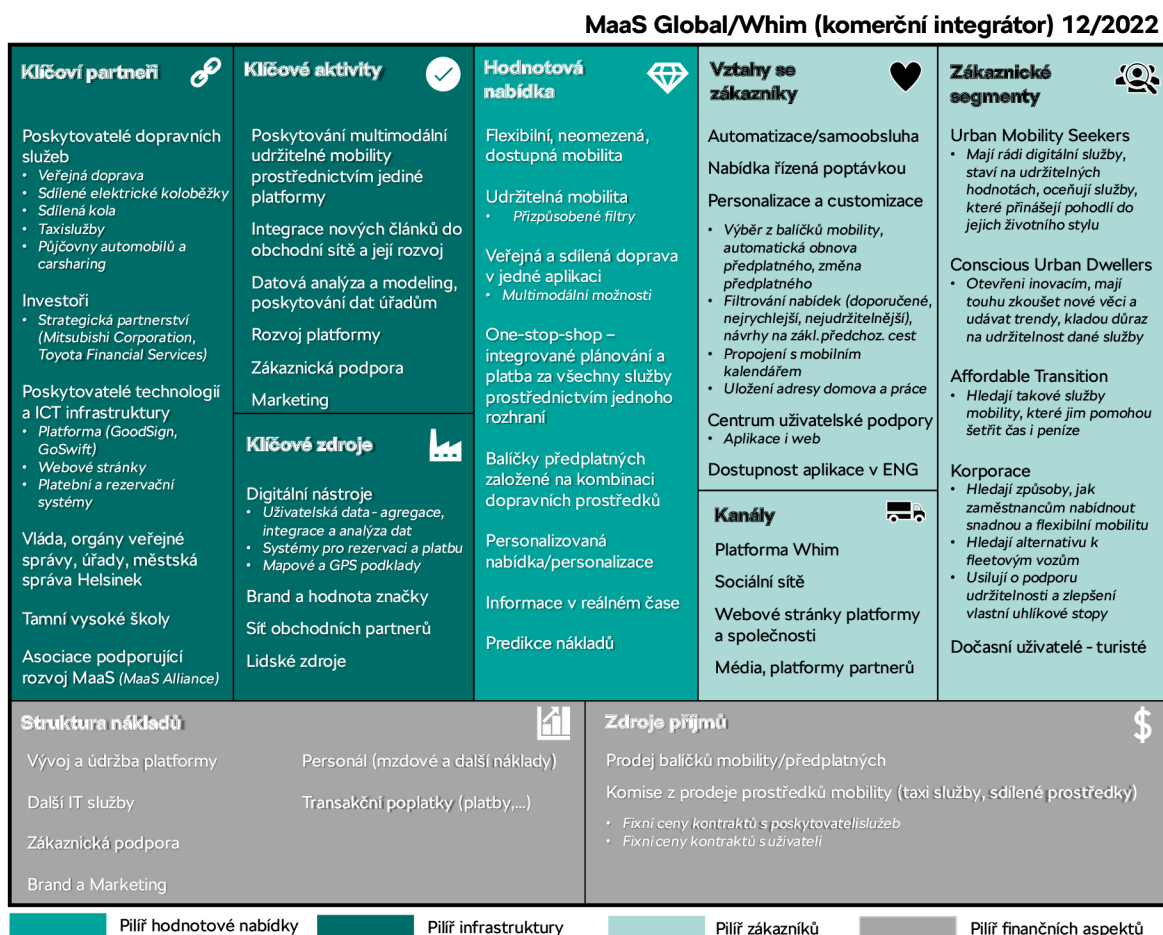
MaaS Global/Whim (komerční integrátor) 12/2022

Klíčoví partneři

Poskytovatelé dopravních služeb
- Veřejná doprava
- Sdílené elektrické koloběžky
- Sdílená kola
- Taxislužby
- Půjčovny automobilů a carsharing

Investoři
- Strategická partnerství (Mitsubishi Corporation, Toyota Financial Services)

Poskytovatelé technologií a ICT infrastruktury
- Platforma (GoodSign, GoSwift)
- Webové stránky
- Platební a rezervační systémy

Vláda, orgány veřejné správy, úřady, městská správa Helsinek

Tamní vysoké školy

Asociace podporující rozvoj MaaS (MaaS Alliance)

Klíčové aktivity

Poskytování multimodální udržitelné mobility prostřednictvím jediné platformy

Integrace nových článků do obchodní sítě a její rozvoj

Datová analýza a modeling, poskytování dat úřadům

Rozvoj platformy

Zákaznická podpora

Marketing

Klíčové zdroje

Digitální nástroje
- Uživatelská data - agregace, integrace a analýza dat
- Systémy pro rezervaci a platbu
- Mapové a GPS podklady

Brand a hodnota značky

Síť obchodních partnerů

Lidské zdroje

Hodnotová nabídka

Flexibilní, neomezená, dostupná mobilita

Udržitelná mobilita
- Přizpůsobené filtry

Veřejná a sdílená doprava v jedné aplikaci
- Multimodální možnosti

One-stop-shop – integrované plánování a platba za všechny služby prostřednictvím jednoho rozhraní

Balíčky předplatných založené na kombinaci dopravních prostředků

Personalizovaná nabídka/personalizace

Informace v reálném čase

Predikce nákladů

Vztahy se zákazníky

Automatizace/samoobsluha

Nabídka řízená poptávkou

Personalizace a customizace
- Výběr z balíčků mobility, automatická obnova předplatného, změna předplatného
- Filtrování nabídek (doporučené, nejrychlejší, nejudržitelnější), návrhy na zákl. předchoz. cest
- Propojení s mobilním kalendářem
- Uložení adresy domova a práce

Centrum uživatelské podpory
- Aplikace i web

Dostupnost aplikace v ENG

Kanály

Platforma Whim

Sociální sítě

Webové stránky platformy a společnosti

Média, platformy partnerů

Zákaznické segmenty

Urban Mobility Seekers
- Mají rádi digitální služby, staví na udržitelných hodnotách, oceňují služby, které přinášejí pohodlí do jejich životního stylu

Conscious Urban Dwellers
- Otevřeni inovacím, mají touhu zkoušet nové věci a udávat trendy, kladou důraz na udržitelnost dané služby

Affordable Transition
- Hledají takové služby mobility, které jim pomohou šetřit čas i peníze

Korporace
- Hledají způsoby, jak zaměstnancům nabídnout snadnou a flexibilní mobilitu
- Hledají alternativu k fleetovým vozům
- Usilují o podporu udržitelnosti a zlepšení vlastní uhlíkové stopy

Dočasní uživatelé - turisté

Struktura nákladů

Vývoj a údržba platformy

Další IT služby

Zákaznická podpora

Brand a Marketing

Personál (mzdové a další náklady)

Transakční poplatky (platby,...)

Zdroje příjmů

Prodej balíčků mobility/předplatných

Komise z prodeje prostředků mobility (taxi služby, sdílené prostředky)
- Fixní ceny kontraktů s poskytovateli služeb
- Fixní ceny kontraktů s uživateli

Pilíř hodnotové nabídky
Pilíř infrastruktury
Pilíř zákazníků
Pilíř finančních aspektů